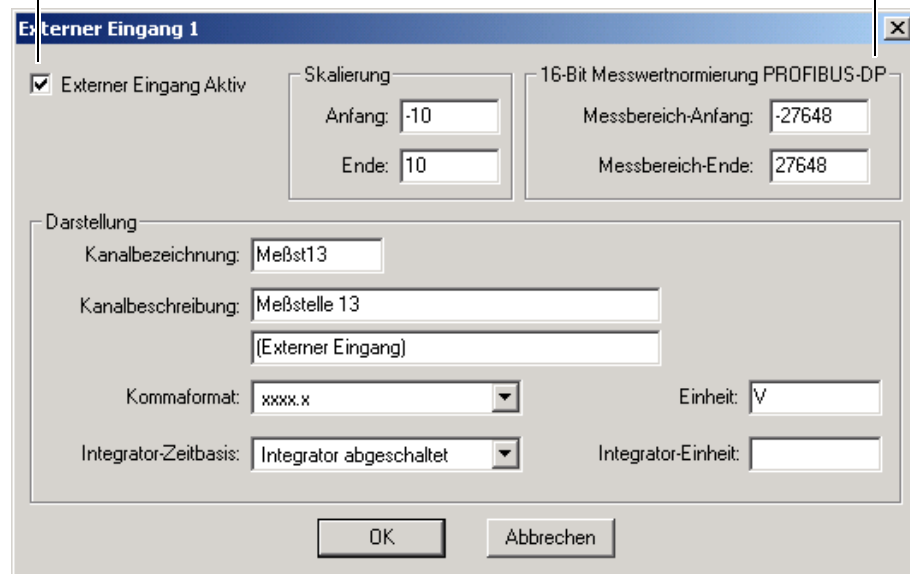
Externer Eingang 1

Externer Eingang Aktiv

Skalierung
Anfang: -10
Ende: 10

16-Bit Messwertnormierung PROFIBUS-DP
Messbereich-Anfang: -27648
Messbereich-Ende: 27648

Darstellung
Kanalbezeichnung: Meßst13
Kanalbeschreibung: Meßstelle 13
(Externer Eingang)
Kommaformat: xxxx.x
Einheit: V
Integrator-Zeitbasis: Integrator abgeschaltet
Integrator-Einheit:

OK
Abbrechen